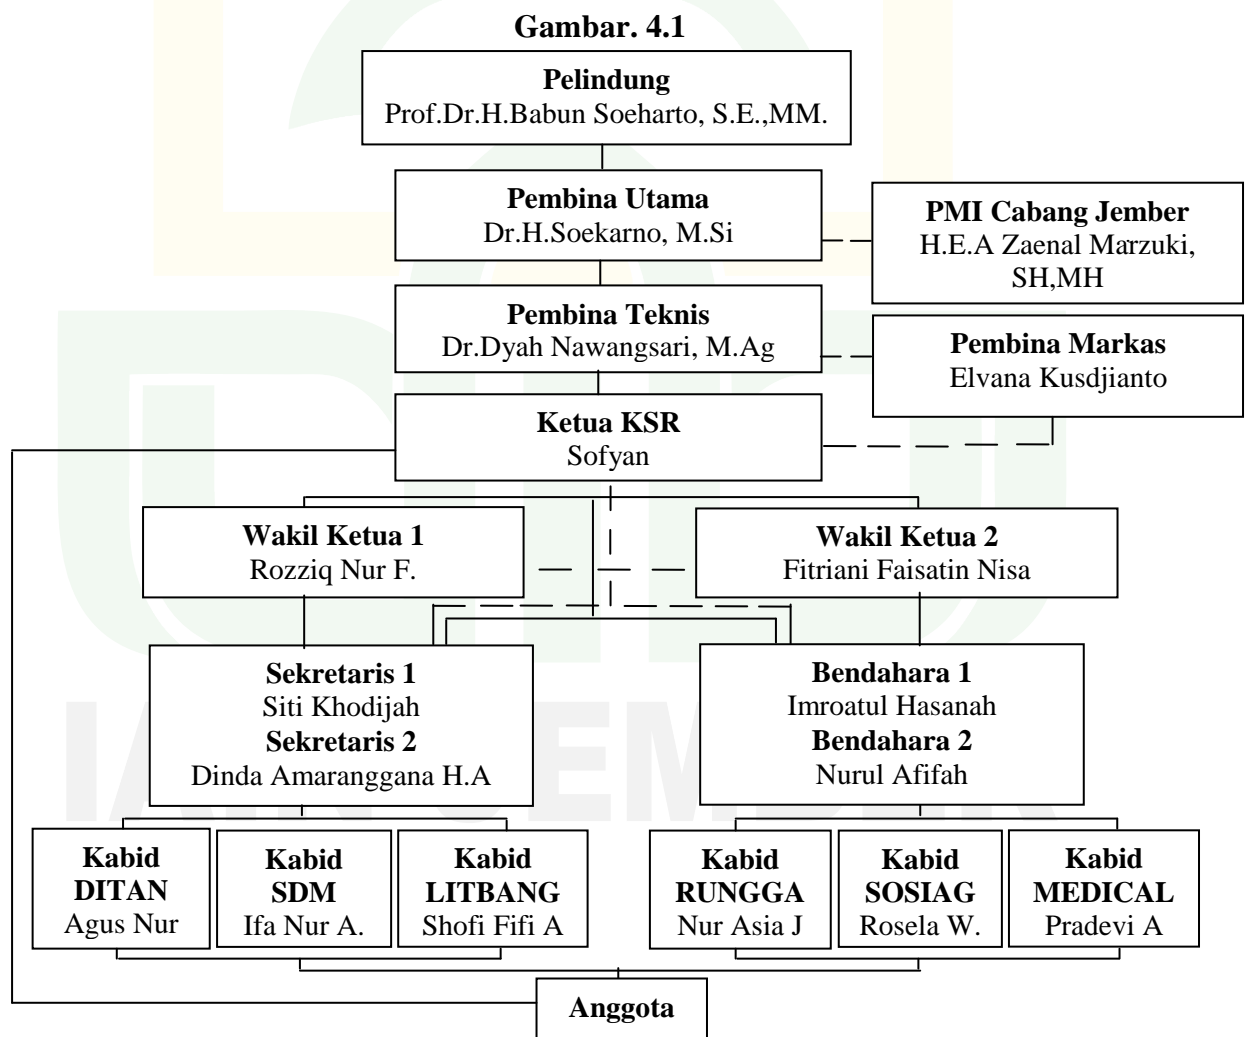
Gambar. 4.1

Pelindung
Prof.Dr.H.Babun Soeharto, S.E.,MM.

Pembina Utama
Dr.H.Soekarno, M.Si

PMI Cabang Jember
H.E.A Zaenal Marzuki, SH,MH

Pembina Teknis
Dr.Dyah Nawangsari, M.Ag

Pembina Markas
Elvana Kusdjianto

Ketua KSR
Sofyan

Wakil Ketua 1
Rozziq Nur F.

Wakil Ketua 2
Fitriani Faisatin Nisa

Sekretaris 1
Siti Khodijah
Sekretaris 2
Dinda Amaranggana H.A

Bendahara 1
Imroatul Hasanah
Bendahara 2
Nurul Afifah

Kabid DITAN
Agus Nur

Kabid SDM
Ifa Nur A.

Kabid LITBANG
Shofi Fifi A

Kabid RUNGGA
Nur Asia J

Kabid SOSIAG
Rosela W.

Kabid MEDICAL
Pradevi A

Anggota